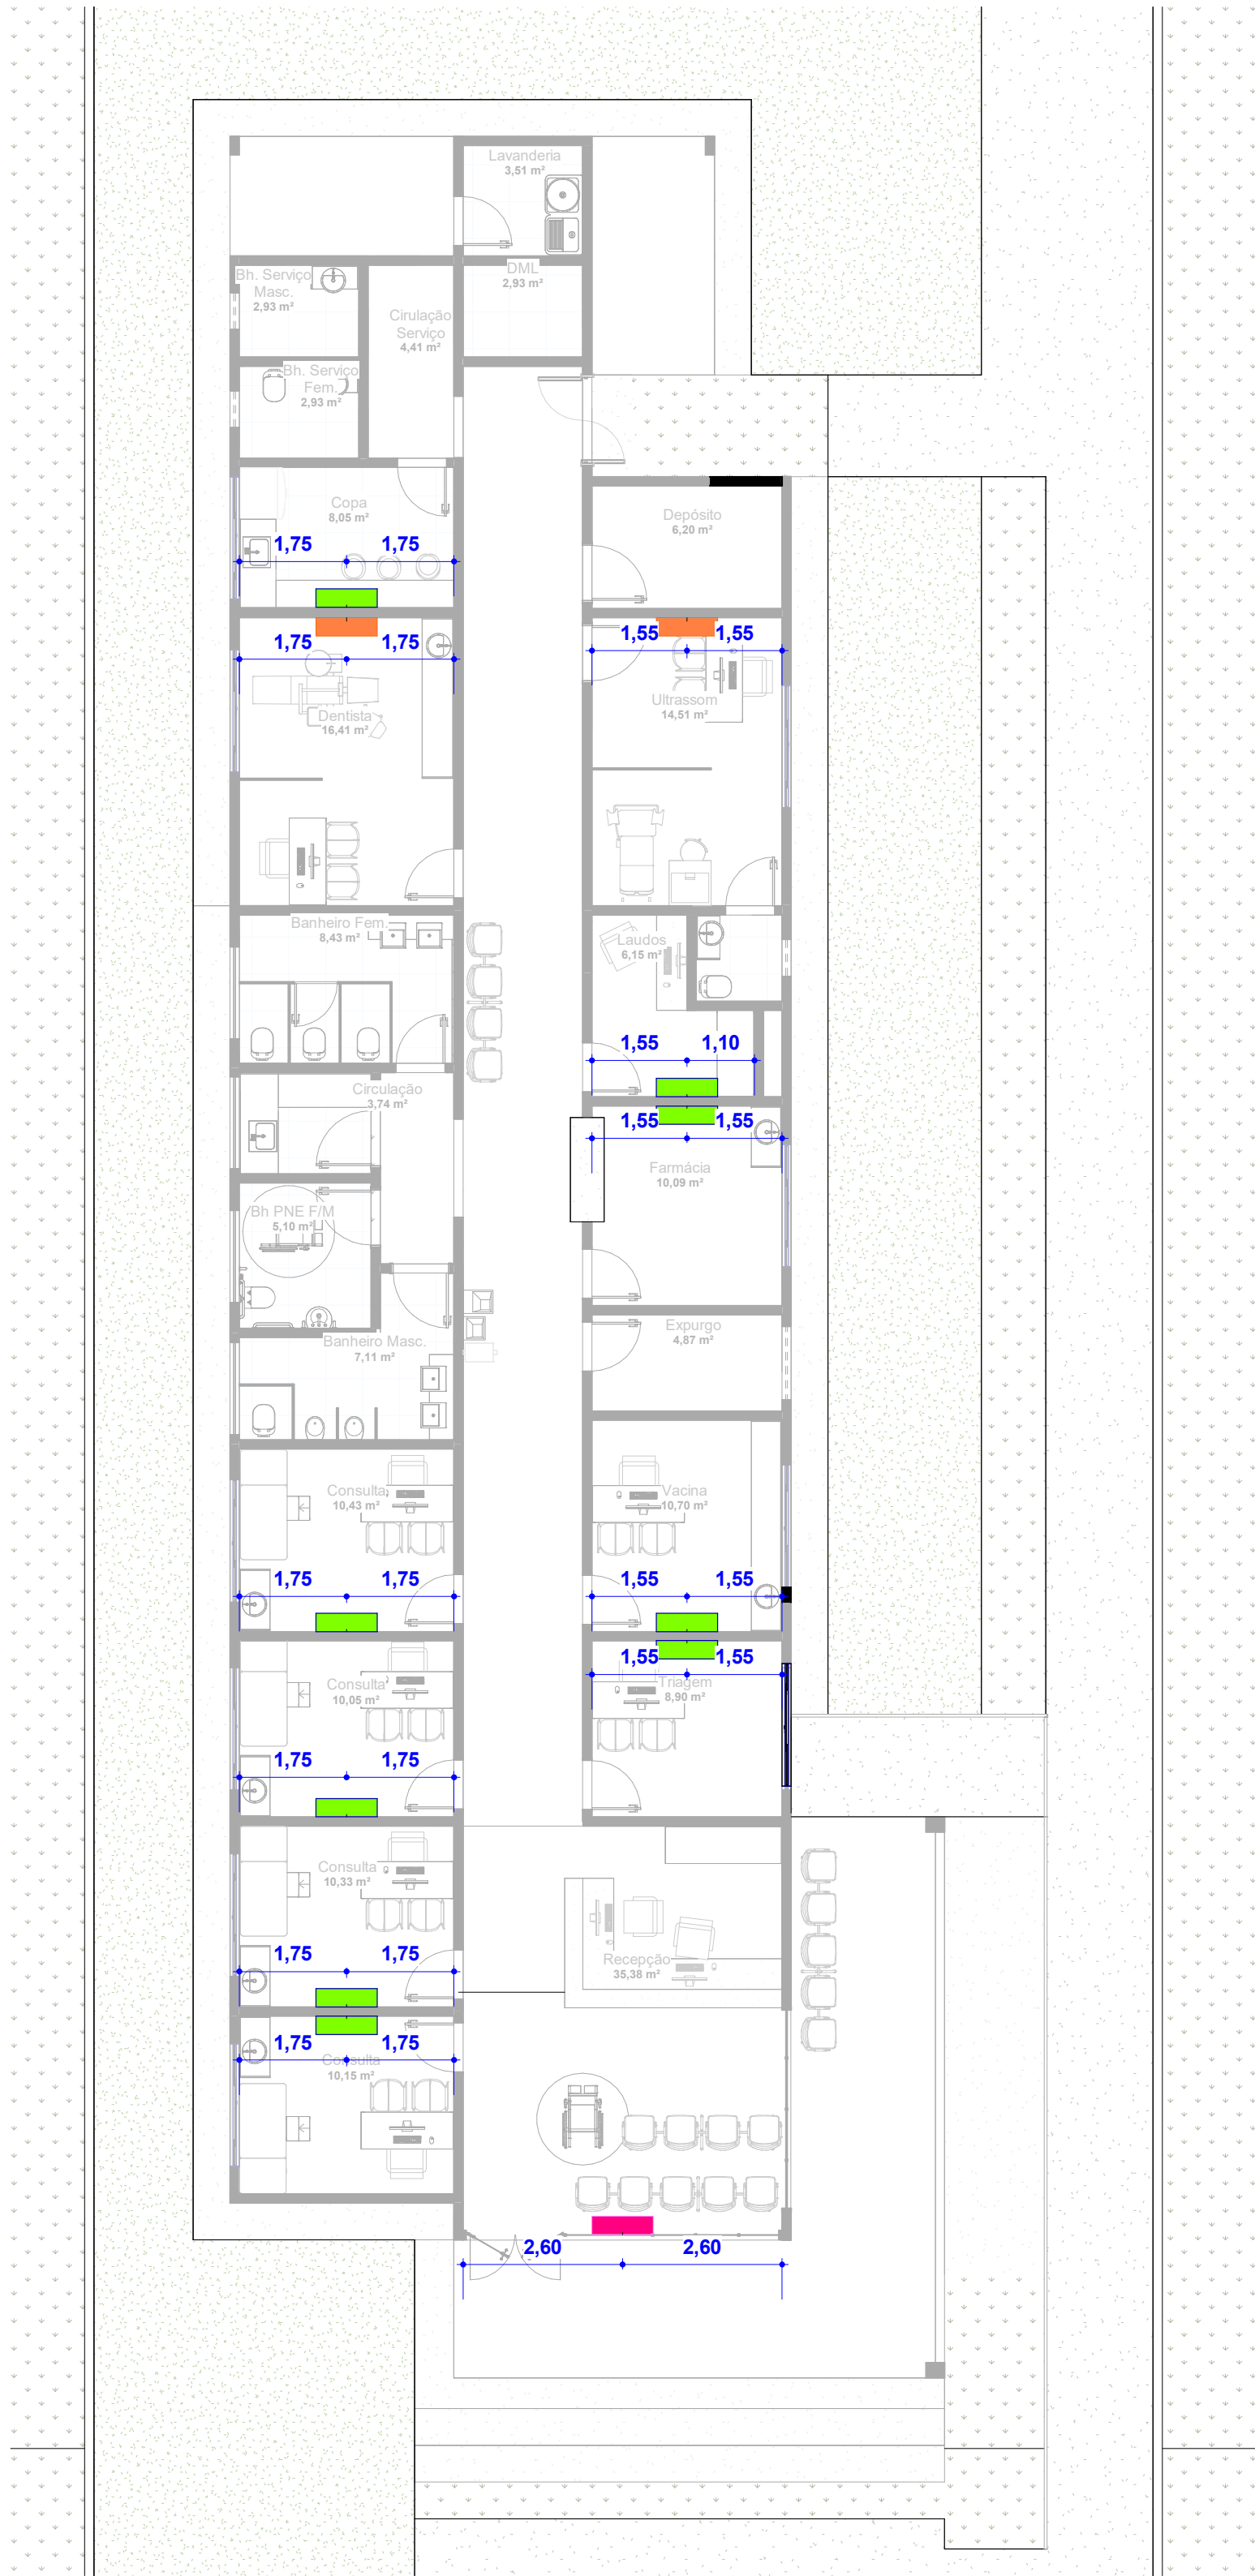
Lavanderia
3,51 m²

Bh. Serviço Masc.
2,93 m²

DML
2,93 m²

Cirulação Serviço
4,41 m²

Bh. Serviço Fem.
2,93 m²

Copa
8,05 m²
1,75 1,75

Depósito
6,20 m²

1,75 1,75

1,55 1,55

Dentista
16,41 m²

Ultrassom
14,51 m²

Banheiro Fem.
8,43 m²

Laudos
6,15 m²

1,55 1,10

Circulação
3,74 m²

1,55 1,55

Farmácia
10,09 m²

Bh PNE F/M
5,10 m²

Banheiro Masc.
7,11 m²

Expurgo
4,87 m²

Consulta
10,43 m²

Vacina
10,70 m²

1,75 1,75

1,55 1,55

1,55 1,55

Consulta
10,05 m²

Triagem
8,90 m²

1,75 1,75

Consulta
10,33 m²

Recepção
35,38 m²

1,75 1,75

1,75 1,75

Consulta
10,15 m²

2,60 2,60